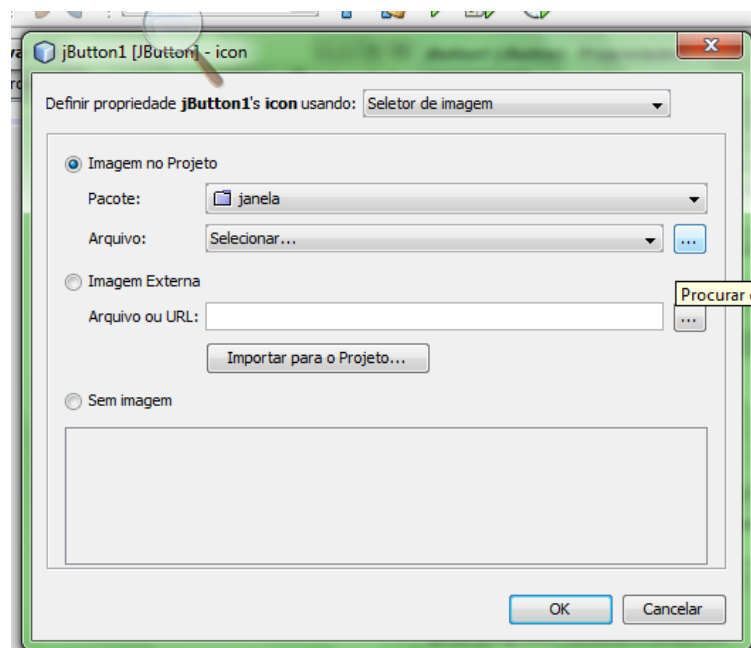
jButton1 [JButton] - icon

Definir propriedade **jButton1**'s **icon** usando: Seletor de imagem

Imagem no Projeto

Pacote: janela

Arquivo: Selecionar... ...

Imagem Externa

Procurar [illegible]

Arquivo ou URL: ...

Importar para o Projeto...

Sem imagem

OK Cancelar